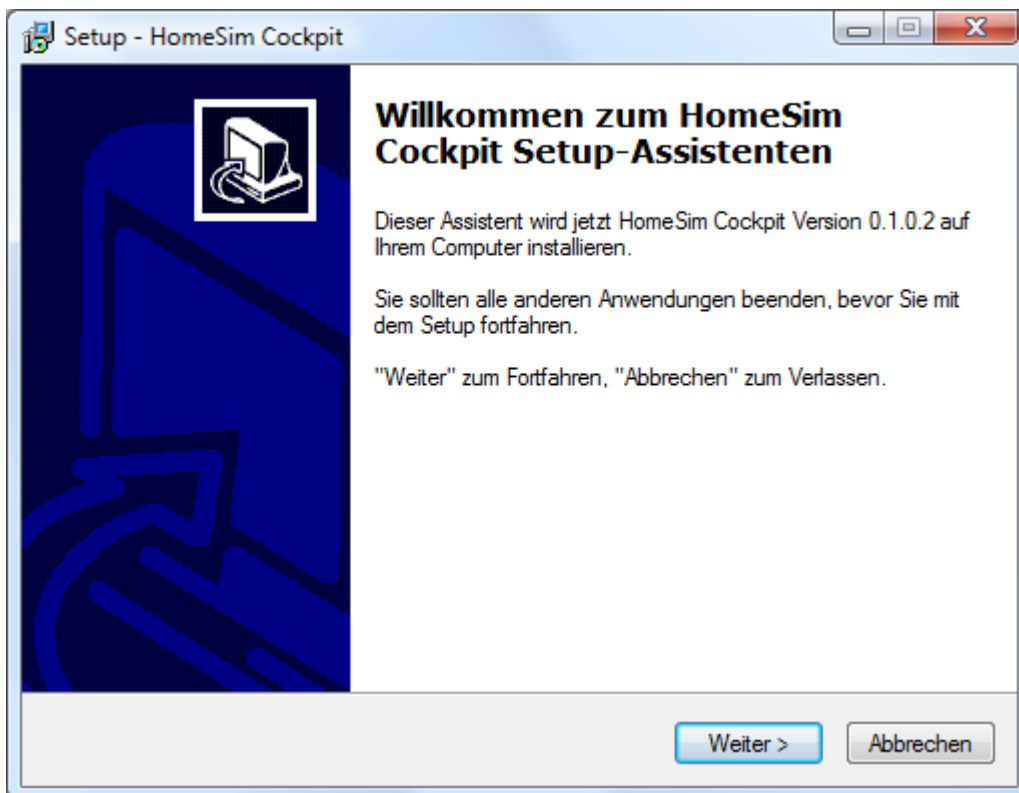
Setup - HomeSim Cockpit

Willkommen zum HomeSim Cockpit Setup-Assistenten

Dieser Assistent wird jetzt HomeSim Cockpit Version 0.1.0.2 auf Ihrem Computer installieren.

Sie sollten alle anderen Anwendungen beenden, bevor Sie mit dem Setup fortfahren.

"Weiter" zum Fortfahren, "Abbrechen" zum Verlassen.

Weiter >

Abbrechen